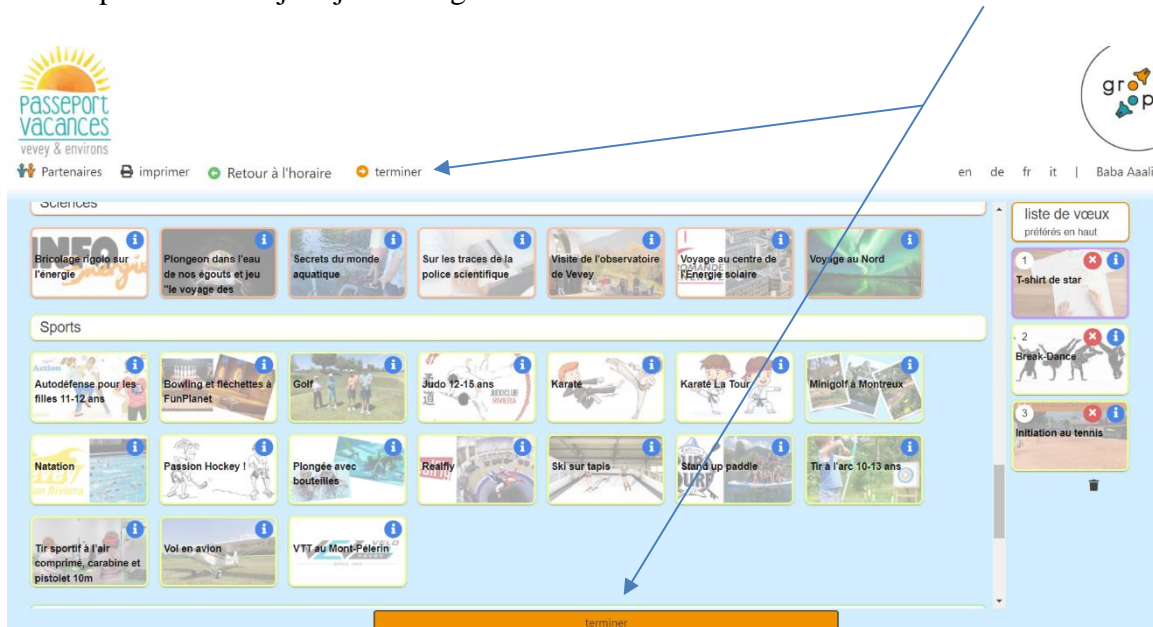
Passeport vacances
vevey & environs

Partenaires imprimer Retour à l'horaire terminer

en de fr it | Baba Aaali

Sciences

Bricolage rigolo sur l'énergie
Plongeon dans l'eau de nos égouts et jeu "le voyage des
Secrets du monde aquatique
Sur les traces de la police scientifique
Visite de l'observatoire de Vevey
Voyage au centre de l'Energie solaire
Voyage au Nord

Sports

Autodéfense pour les filles 11-12 ans
Bowling et fléchettes à FunPlanet
Golf
Judo 12-15 ans
Karaté
Karaté La Tour
Minigolf à Montreux
Natation
Passion Hockey !
Plongée avec bouteilles
Realfly
Ski sur tapis
Stand up paddle
Tir à l'arc 10-13 ans
Tir sportif à l'air comprimé, carabine et pistolet 10m
Vol en avion
VTT au Mont-Pèlerin

liste de vœux
préférés en haut

1 T-shirt de star
2 Break-Dance
3 Initiation au tennis

terminer